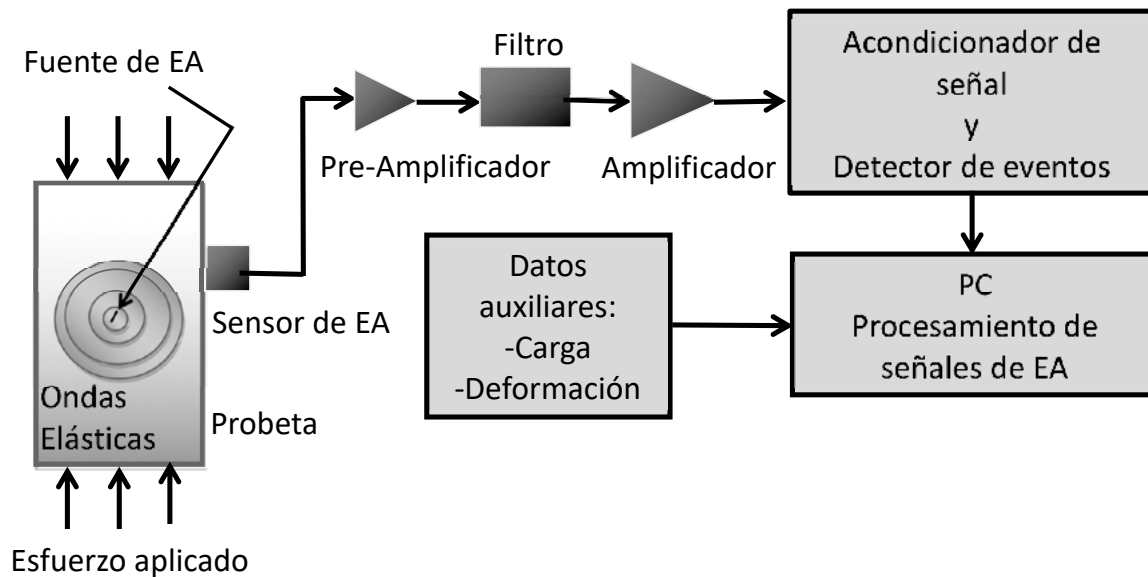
Fuente de EA

Filtro

Acondicionador de señal y Detector de eventos

Pre-Amplificador

Amplificador

Datos auxiliares: -Carga -Deformación

PC Procesamiento de señales de EA

Sensor de EA

Ondas Elásticas

Probeta

Esfuerzo aplicado